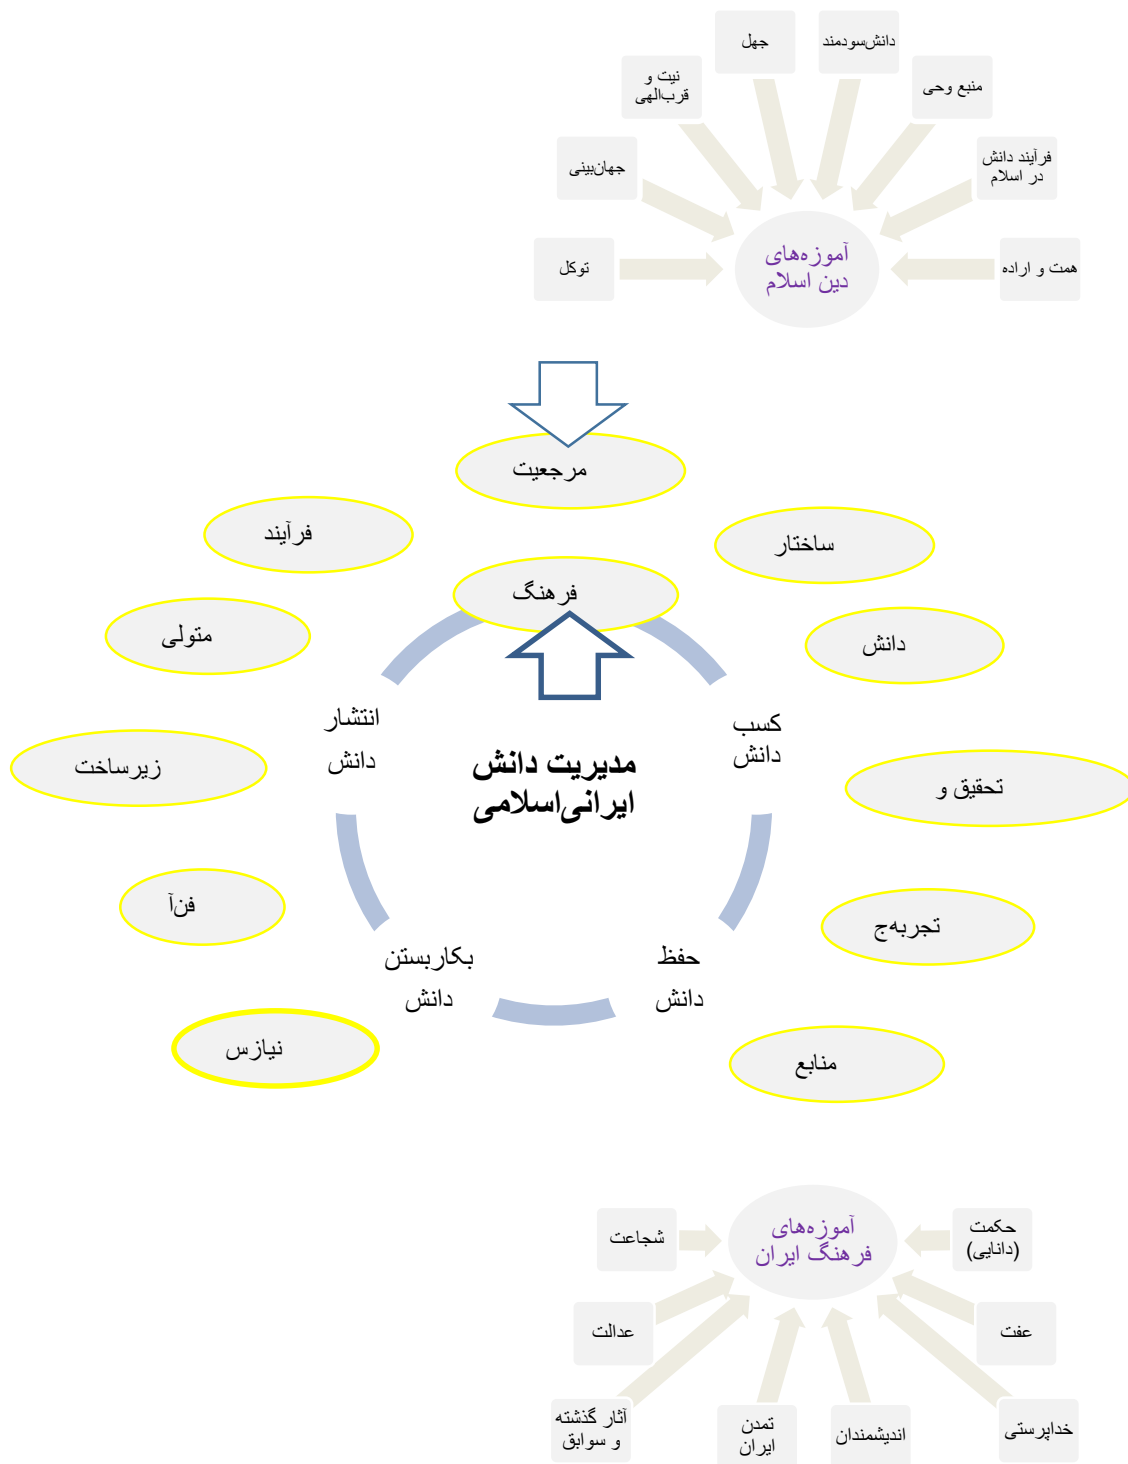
جهل

دانش‌سودمند

نیت و قرب‌الهی

منبع وحی

جهان‌بینی

فرآیند دانش در اسلام

توکل

آموزه‌های دین اسلام

همت و اراده

مرجعیت

فرآیند

ساختار

فرهنگ

متولی

دانش

انتشار دانش

کسب دانش

مدیریت دانش ایرانی‌اسلامی

زیرساخت

تحقیق و

تجربه‌ج

فن‌آ

بکاربستن دانش

حفظ دانش

نیازس

منابع

شجاعت

آموزه‌های فرهنگ ایران

حکمت (دانایی)

عدالت

عفت

آثار گذشته و سوابق

تمدن ایران

اندیشمندان

خداپرستی